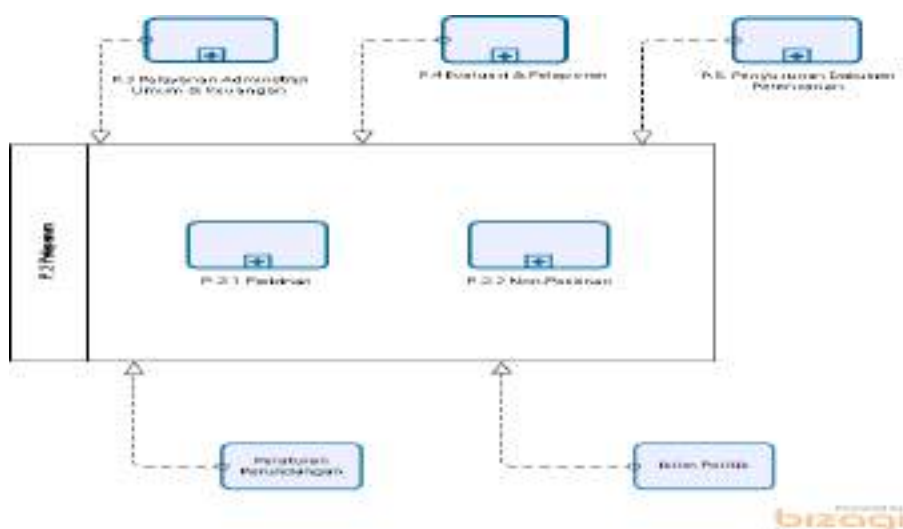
P.3 Pelayanan Administrasi Umum & Keuangan

P.4 Evaluasi & Pelaporan

P.5. Penyusunan Dokumen Perencanaan

P.2 Layanan

P.2.1 Perizinan

P.2.2 Non-Perizinan

Peraturan Perundangan

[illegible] Perizin

Powered by bizagi